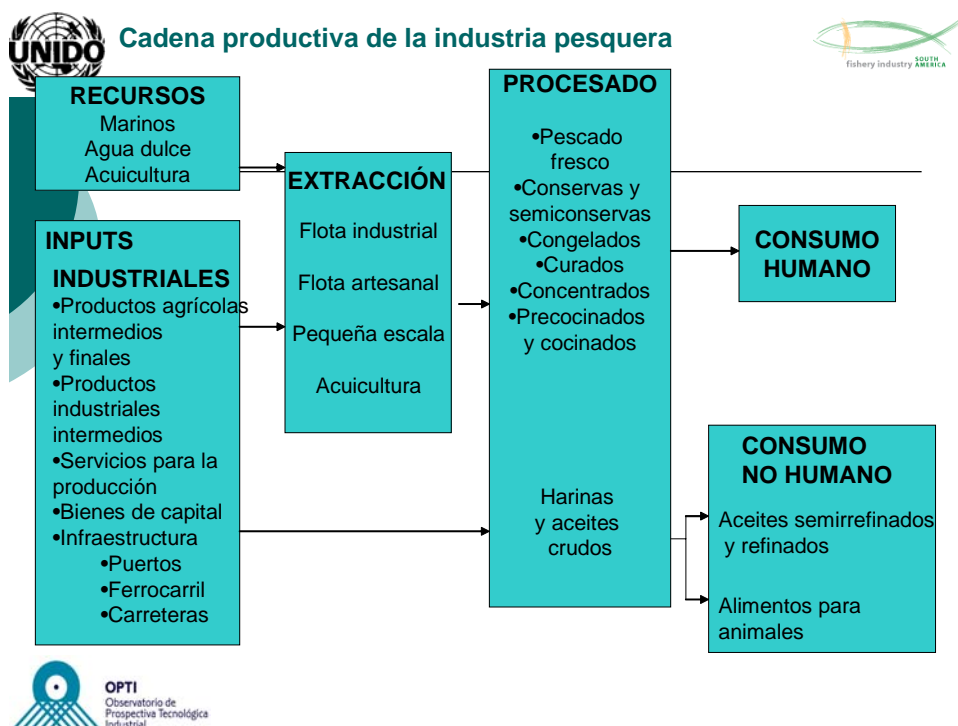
UNIDO

Cadena productiva de la industria pesquera

fishery industry SOUTH AMERICA

RECURSOS
Marinos
Agua dulce
Acuicultura

INPUTS INDUSTRIALES
•Productos agrícolas intermedios y finales
•Productos industriales intermedios
•Servicios para la producción
•Bienes de capital
•Infraestructura
•Puertos
•Ferrocarril
•Carreteras

EXTRACCIÓN
Flota industrial
Flota artesanal
Pequeña escala
Acuicultura

PROCESADO
•Pescado fresco
•Conservas y semiconservas
•Congelados
•Curados
•Concentrados
•Precocinados y cocinados

Harinas y aceites crudos

CONSUMO HUMANO

CONSUMO NO HUMANO
Aceites semirrefinados y refinados
Alimentos para animales

OPTI
Observatorio de Prospectiva Tecnológica Industrial